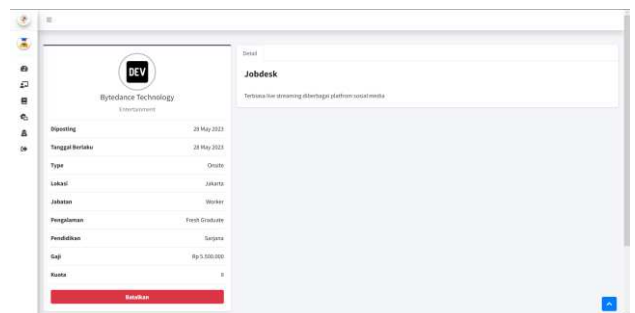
DEV

Bytedance Technology

Entertainment

| Diposting | 29 May 2023 |
|---|---|
| Tanggal Berlaku | 28 May 2023 |
| Type | Onsite |
| Lokasi | Jakarta |
| Jabatan | Worker |
| Pengalaman | Fresh Graduate |
| Pendidikan | Sarjana |
| Gaji | Rp 5.500.000 |
| Kuota | 8 |

Batalkan

Detail

Jobdesk

Terbiasa live streaming diberbagai platfrom social media